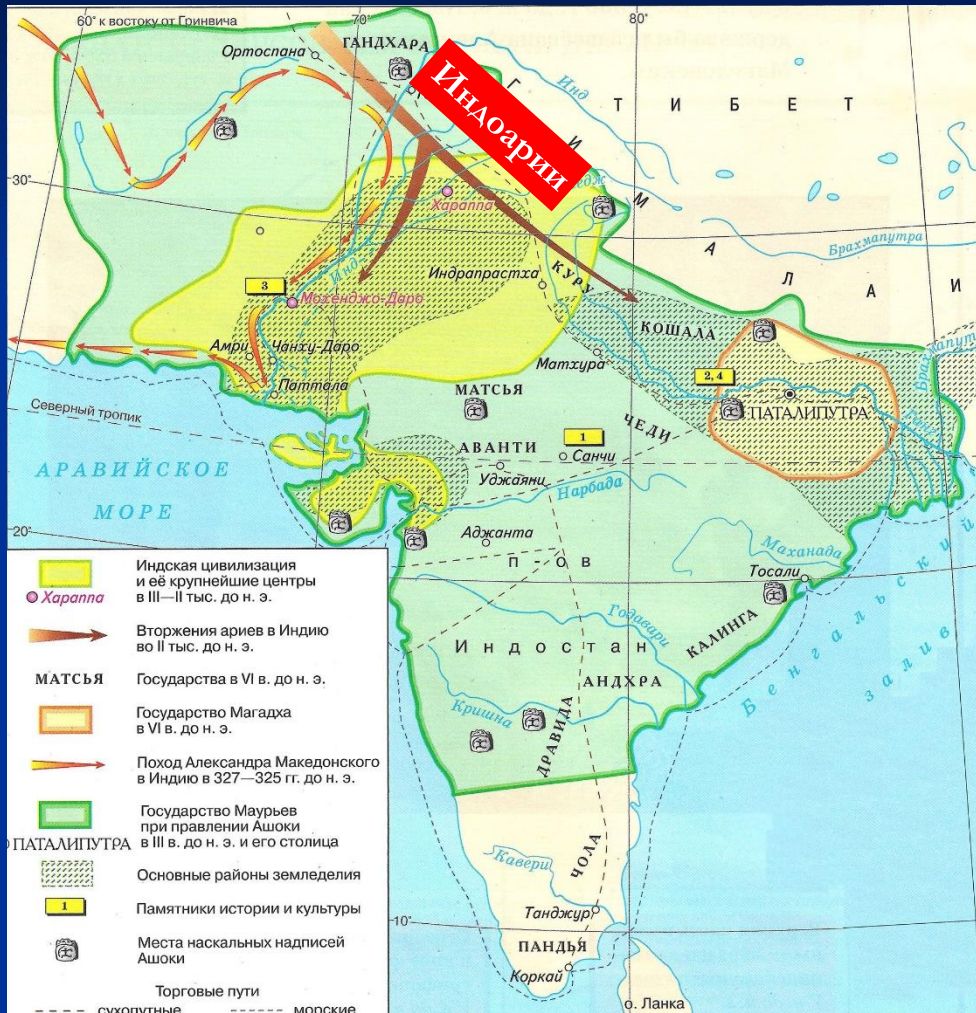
60° к востоку от Гринвича
70°
80°
Ортоспана
ГАНДХАРА
Индоарии
Инд
Г
И
М
А
Л
А
И
Т И Б Е Т
30°
Хараппа
Брахмапутра
Инд
Индрапрастха
КУРУ
3
Мохенджо-Даро
Амри
Чанху-Даро
Паттала
КОШАЛА
Матхура
2, 4
ПАТАЛИПУТРА
МАТСЬЯ
ЧЕДИ
Северный тропик
АВАНТИ
1
Санчи
Удджайни
Нарбада
АРАВИЙСКОЕ МОРЕ
20°
Аджанта
П - о в
Маханади
Тосали
Индостан
Годавари
КАЛИНГА
АНДХРА
Бенгальский залив
Кришна
ДРАВИДА
Кавери
ЧОЛА
Танджур
10°
ПАНДЬЯ
Коркаи
о. Ланка

Индская цивилизация и её крупнейшие центры в III—II тыс. до н. э.
Хараппа
Вторжения ариев в Индию во II тыс. до н. э.
МАТСЬЯ Государства в VI в. до н. э.
Государство Магадха в VI в. до н. э.
Поход Александра Македонского в Индию в 327—325 гг. до н. э.
Государство Маурьев при правлении Ашоки в III в. до н. э. и его столица
ПАТАЛИПУТРА
Основные районы земледелия
1 Памятники истории и культуры
Места наскальных надписей Ашоки
Торговые пути
сухопутные
морские